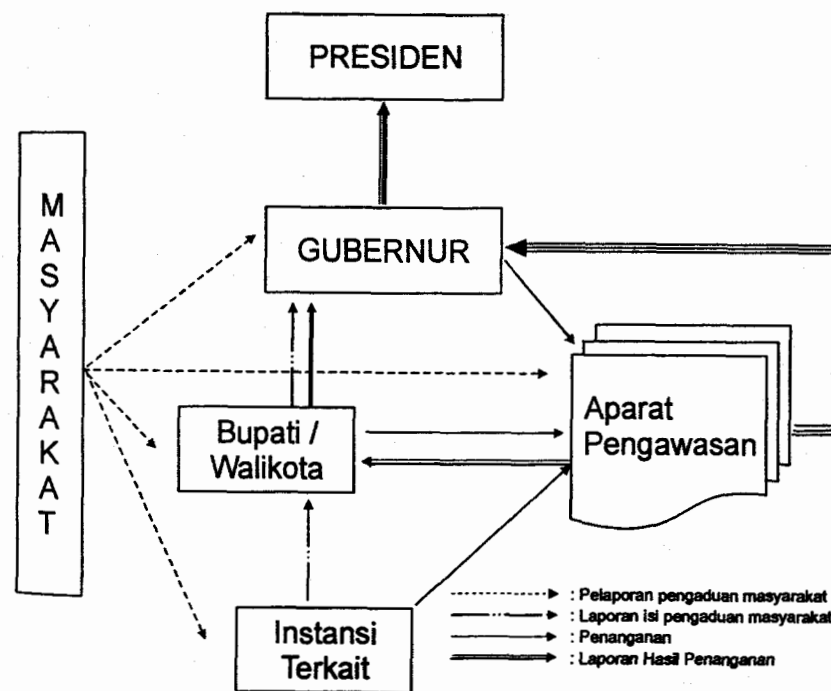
PRESIDEN

M A S Y A R A K A T

GUBERNUR

Bupati / Walikota

Aparat Pengawasan

Instansi Terkait

: Pelaporan pengaduan masyarakat
: Laporan isi pengaduan masyarakat
: Penanganan
: Laporan Hasil Penanganan